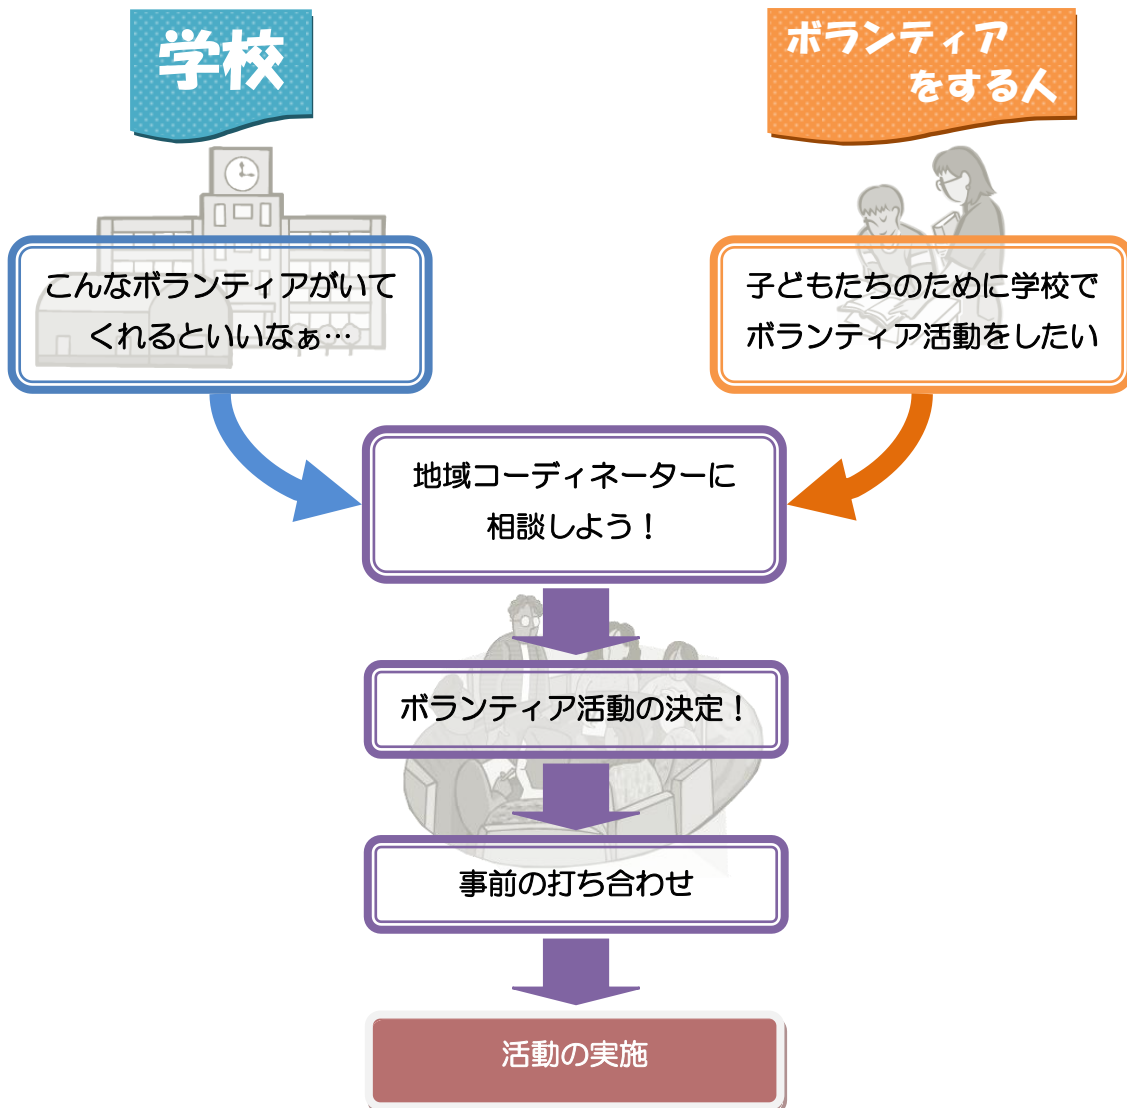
学校

ボランティアをする人

こんなボランティアがいてくれるといいなぁ…

子どもたちのために学校でボランティア活動をしたい

地域コーディネーターに相談しよう！

ボランティア活動の決定！

事前の打ち合わせ

活動の実施